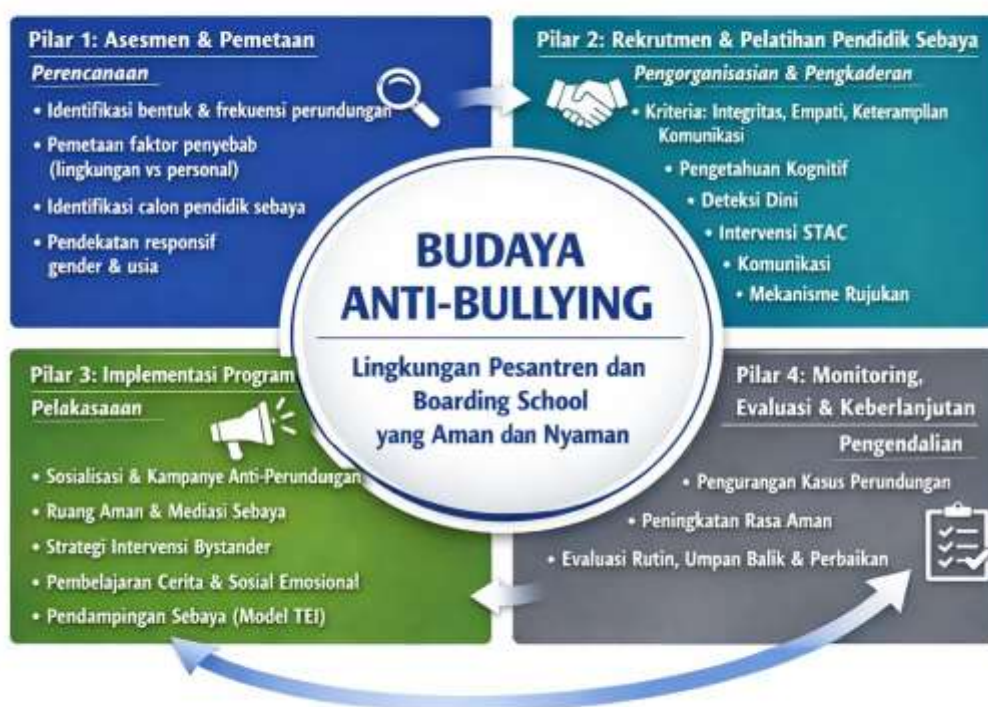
Pilar 1: Asesmen & Pemetaan

Perencanaan

• Identifikasi bentuk & frekuensi perundungan

• Pemetaan faktor penyebab (lingkungan vs personal)

• Identifikasi calon pendidik sebaya

• Pendekatan responsif gender & usia

Pilar 2: Rekrutmen & Pelatihan Pendidik Sebaya

Pengorganisasian & Pengkaderan

• Kriteria: Integritas, Empati, Keterampilan Komunikasi

• Pengetahuan Kognitif

• Deteksi Dini

• Intervensi STAC

• Komunikasi

• Mekanisme Rujukan

BUDAYA ANTI-BULLYING

Lingkungan Pesantren dan Boarding School yang Aman dan Nyaman

Pilar 3: Implementasi Program

Pelakasaaan

• Sosialisasi & Kampanye Anti-Perundungan

• Ruang Aman & Mediasi Sebaya

• Strategi Intervensi Bystander

• Pembelajaran Cerita & Sosial Emosional

• Pendampingan Sebaya (Model TEI)

Pilar 4: Monitoring, Evaluasi & Keberlanjutan

Pengendalian

• Pengurangan Kasus Perundungan

• Peningkatan Rasa Aman

• Evaluasi Rutin, Umpan Balik & Perbaikan